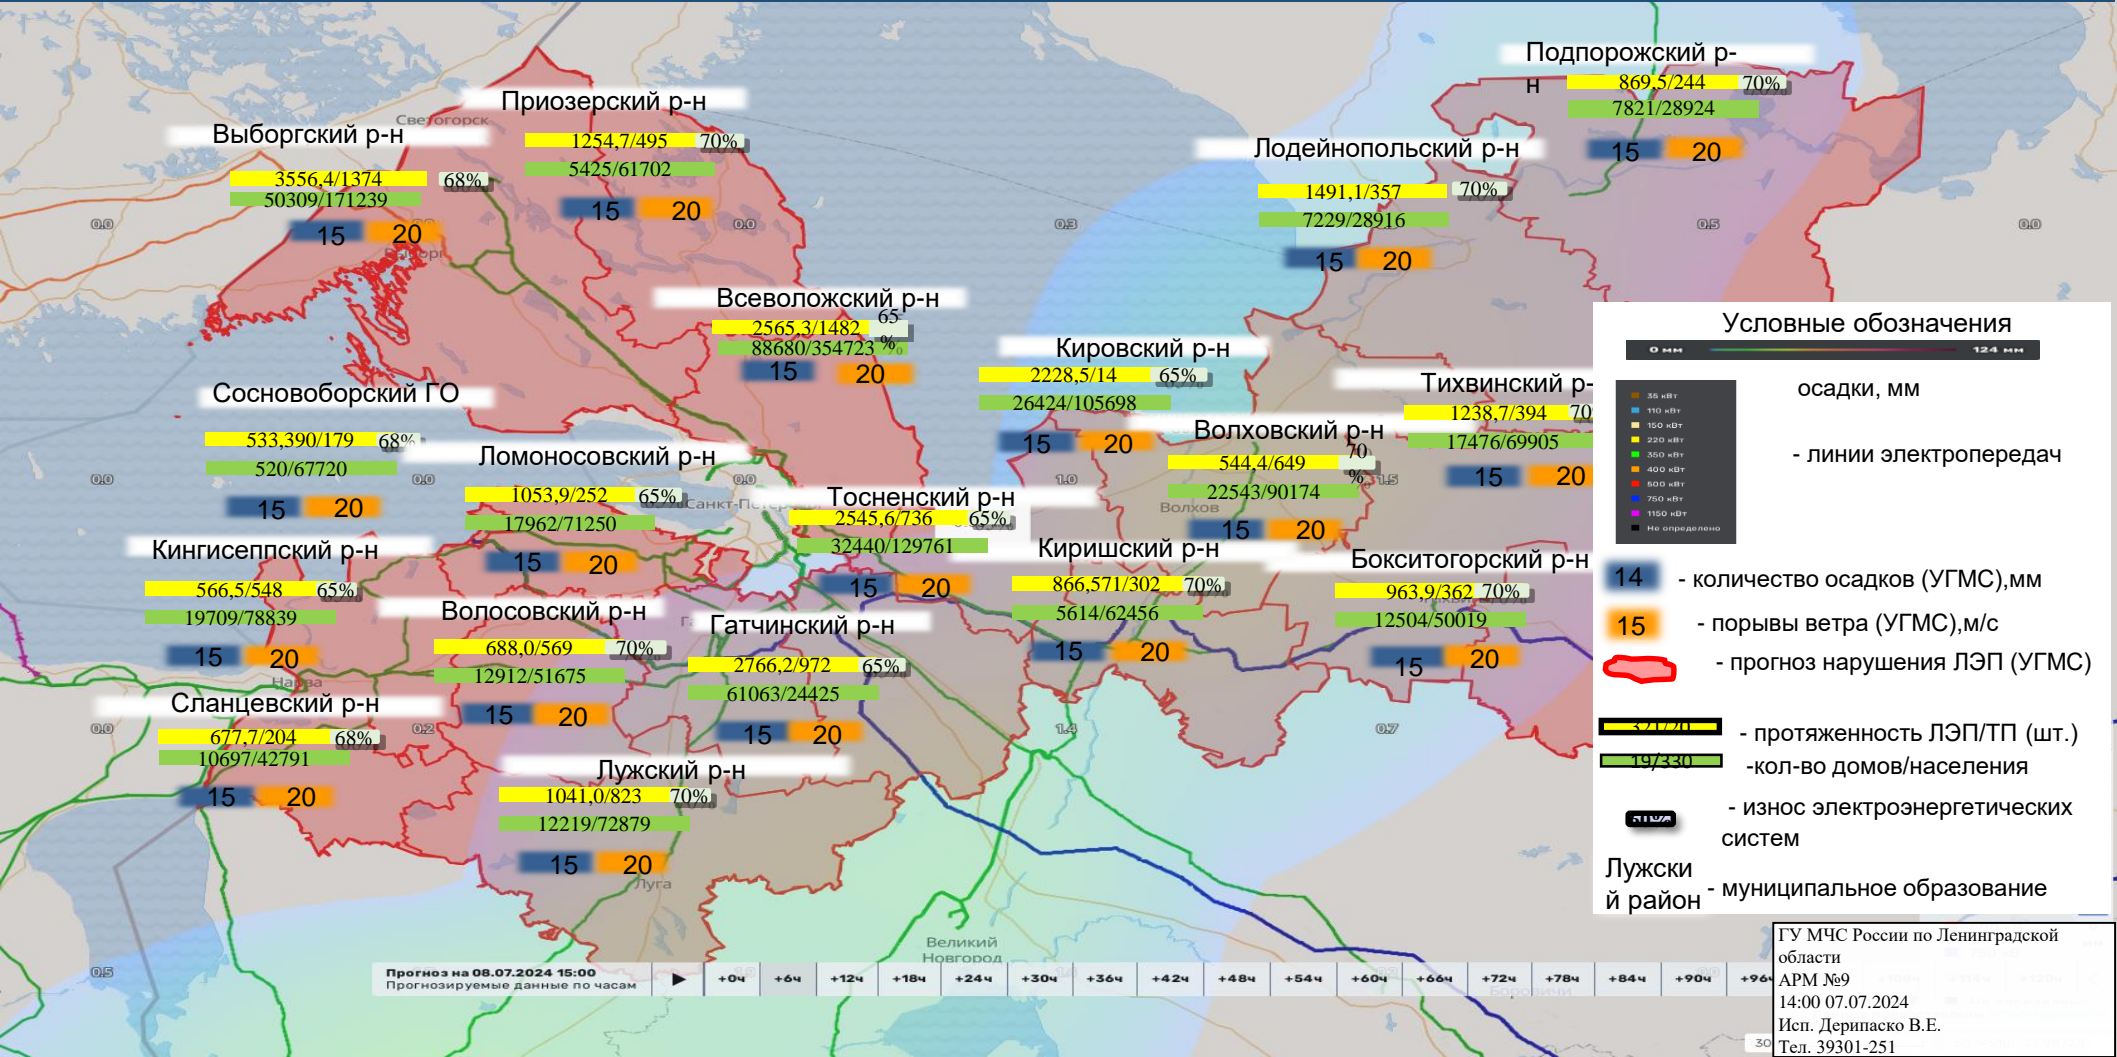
Подпорожский р-н
869,5/244 70%
7821/28924
15 20

Приозерский р-н
1254,7/495 70%
5425/61702
15 20

Светогорск

Выборгский р-н
3556,4/1374 68%
50309/171239
15 20

Лодейнопольский р-н
1491,1/357 70%
7229/28916
15 20

Всеволожский р-н
2565,3/1482 65%
88680/354723
15 20

Кировский р-н
2228,5/14 65%
26424/105698
15 20

Сосновоборский ГО
533,390/179 68%
520/67720
15 20

Ломоносовский р-н
1053,9/252 65%
17962/71250
15 20

Тосненский р-н
2545,6/736 65%
32440/129761
15 20

Волховский р-н
544,4/649 70%
22543/90174
15 20

Тихвинский р-
1238,7/394 70
17476/69905
15 20

Кингисеппский р-н
566,5/548 65%
19709/78839
15 20

Киришский р-н
866,571/302 70%
5614/62456
15 20

Бокситогорский р-н
963,9/362 70%
12504/50019
15 20

Волосовский р-н
688,0/569 70%
12912/51675
15 20

Гатчинский р-н
2766,2/972 65%
61063/24425
15 20

Сланцевский р-н
677,7/204 68%
10697/42791
15 20

Лужский р-н
1041,0/823 70%
12219/72879
15 20

Луга
Волхов
Нарва
Великий Новгород

0.0 0.0 0.3 0.5 0.0 0.0 0.0 1.0 1.5 0.2 1.4 0.7 0.5

Условные обозначения
0 мм 124 мм
осадки, мм
35 кВт
110 кВт
150 кВт
220 кВт
330 кВт
400 кВт
500 кВт
750 кВт
1150 кВт
Не определено
- линии электропередач
14 - количество осадков (УГМС),мм
15 - порывы ветра (УГМС),м/с
- прогноз нарушения ЛЭП (УГМС)
- протяженность ЛЭП/ТП (шт.)
19/330 -кол-во домов/населения
- износ электроэнергетических систем
Лужский район - муниципальное образование

Прогноз на 08.07.2024 15:00
Прогнозируемые данные по часам
+0ч +6ч +12ч +18ч +24ч +30ч +36ч +42ч +48ч +54ч +60ч +66ч +72ч +78ч +84ч +90ч +96ч

ГУ МЧС России по Ленинградской области
АРМ №9
14:00 07.07.2024
Исп. Дерипаско В.Е.
Тел. 39301-251